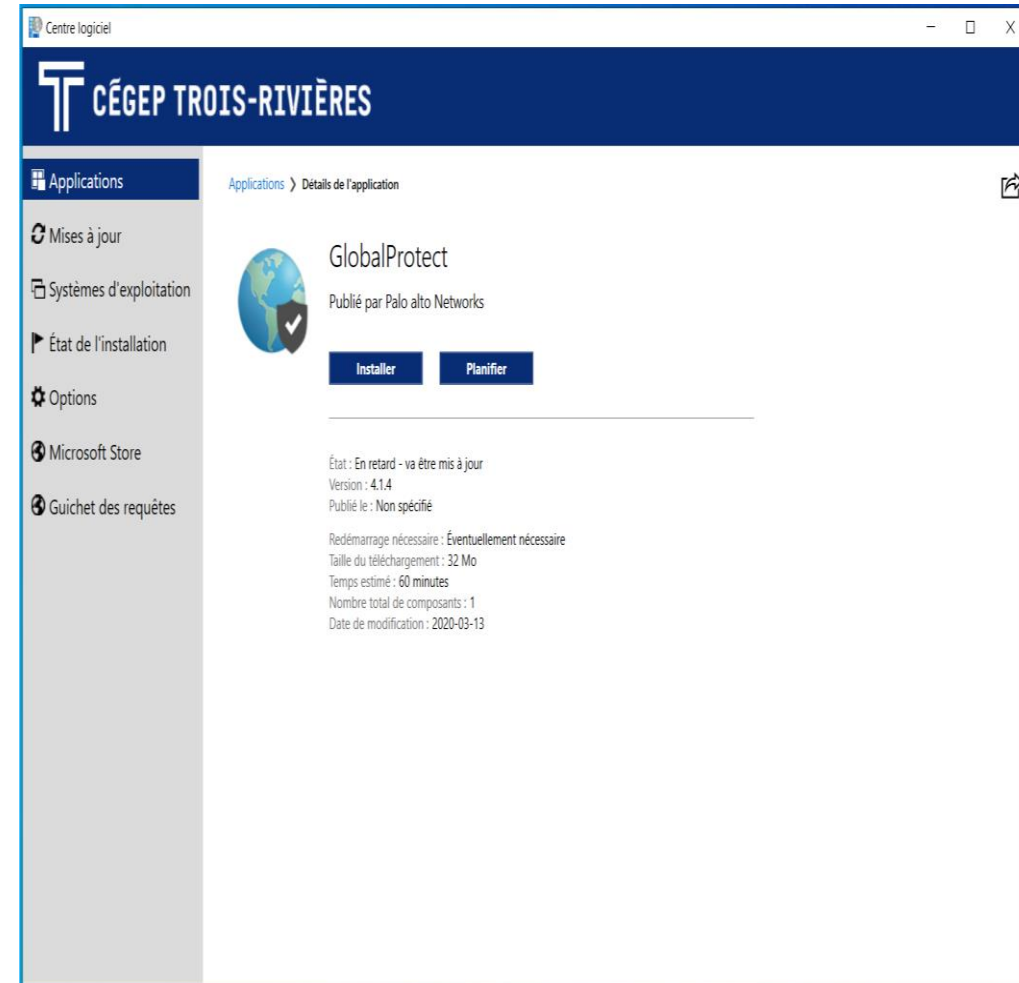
Centre logiciel

CÉGEP TROIS-RIVIÈRES

Applications
Mises à jour
Systèmes d'exploitation
État de l'installation
Options
Microsoft Store
Guichet des requêtes

Applications › Détails de l'application

GlobalProtect
Publié par Palo alto Networks

Installer
Planifier

État : En retard - va être mis à jour
Version : 4.1.4
Publié le : Non spécifié

Redémarrage nécessaire : Éventuellement nécessaire
Taille du téléchargement : 32 Mo
Temps estimé : 60 minutes
Nombre total de composants : 1
Date de modification : 2020-03-13